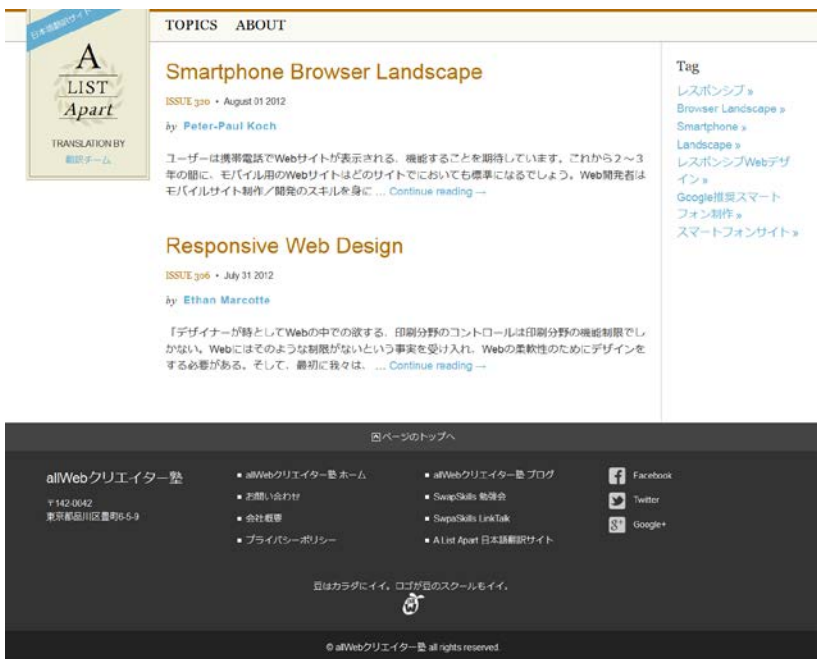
日本語翻訳サイト

A LIST Apart

TRANSLATION BY
翻訳チーム

TOPICS ABOUT

Smartphone Browser Landscape

ISSUE 320 • August 01 2012

by Peter-Paul Koch

ユーザーは携帯電話でWebサイトが表示される、機能することを期待しています。これから2〜3年の間に、モバイル用のWebサイトはどのサイトでにおいても標準になるでしょう。Web開発者はモバイルサイト制作／開発のスキルを身に … Continue reading →

Responsive Web Design

ISSUE 306 • July 31 2012

by Ethan Marcotte

「デザイナーが時としてWebの中での欲する、印刷分野のコントロールは印刷分野の機能制限でしかない。Webにはそのような制限がないという事実を受け入れ、Webの柔軟性のためにデザインをする必要がある。そして、最初に我々は、 … Continue reading →

Tag

レスポンシブ »
Browser Landscape »
Smartphone »
Landscape »
レスポンシブWebデザイン »
Google推奨スマートフォン制作 »
スマートフォンサイト »

ページのトップへ

allWebクリエイター塾

〒142-0042
東京都品川区豊町6-5-9

• allWebクリエイター塾 ホーム
• お問い合わせ
• 会社概要
• プライバシーポリシー

• allWebクリエイター塾 ブログ
• SwapSkills 勉強会
• SwpaSkills LinkTalk
• A List Apart 日本語翻訳サイト

Facebook
Twitter
Google+

豆はカラダにイイ。ロゴが豆のスクールもイイ。

© allWebクリエイター塾 all rights reserved.